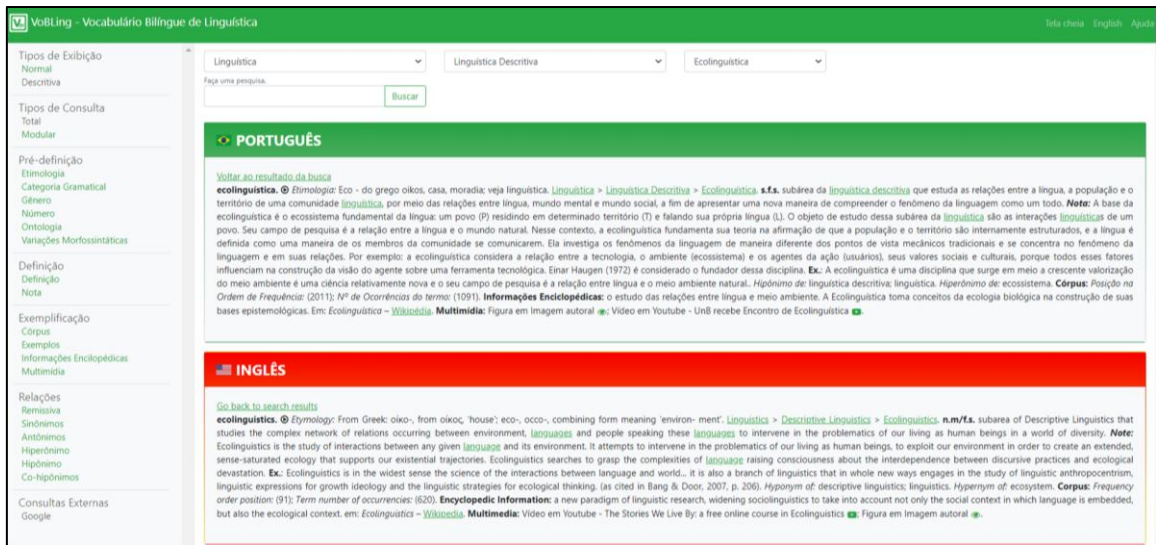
VoBLing - Vocabulário Bilíngue de Linguística

Tela cheia English Ajuda

Tipos de Exibição
Normal
Descritiva

Tipos de Consulta
Total
Modular

Pré-definição
Etimologia
Categoria Gramatical
Gênero
Número
Ontologia
Variações Morfossintáticas

Definição
Definição
Nota

Exemplificação
Córpus
Exemplos
Informações Enciclopédicas
Multimídia

Relações
Remissiva
Sinônimos
Antônimos
Hiperônimo
Hipônimo
Co-hipônimos

Consultas Externas
Google

Linguística
Linguística Descritiva
Ecolinguística
Faça uma pesquisa.
Buscar

PORTUGUÊS

Voltar ao resultado da busca
ecolinguística. Etimologia: Eco - do grego oikos, casa, moradia; veja linguística. Linguística > Linguística Descritiva > Ecolinguística. s.f.s. subárea da linguística descritiva que estuda as relações entre a língua, a população e o território de uma comunidade linguística, por meio das relações entre língua, mundo mental e mundo social, a fim de apresentar uma nova maneira de compreender o fenômeno da linguagem como um todo. Nota: A base da ecolinguística é o ecossistema fundamental da língua: um povo (P) residindo em determinado território (T) e falando sua própria língua (L). O objeto de estudo dessa subárea da linguística são as interações linguísticas de um povo. Seu campo de pesquisa é a relação entre a língua e o mundo natural. Nesse contexto, a ecolinguística fundamenta sua teoria na afirmação de que a população e o território são internamente estruturados, e a língua é definida como uma maneira de os membros da comunidade se comunicarem. Ela investiga os fenômenos da linguagem de maneira diferente dos pontos de vista mecânicos tradicionais e se concentra no fenômeno da linguagem e em suas relações. Por exemplo: a ecolinguística considera a relação entre a tecnologia, o ambiente (ecossistema) e os agentes da ação (usuários), seus valores sociais e culturais, porque todos esses fatores influenciam na construção da visão do agente sobre uma ferramenta tecnológica. Einar Haugen (1972) é considerado o fundador dessa disciplina. Ex.: A ecolinguística é uma disciplina que surge em meio a crescente valorização do meio ambiente é uma ciência relativamente nova e o seu campo de pesquisa é a relação entre língua e o meio ambiente natural.. Hipônimo de: linguística descritiva; linguística. Hiperônimo de: ecossistema. Córpus: Posição na Ordem de Frequência: (2011); Nº de Ocorrências do termo: (1091). Informações Enciclopédicas: o estudo das relações entre língua e meio ambiente. A Ecolinguística toma conceitos da ecologia biológica na construção de suas bases epistemológicas. Em: Ecolinguística – Wikipédia. Multimídia: Figura em Imagem autoral; Vídeo em Youtube - UnB recebe Encontro de Ecolinguística.

INGLÊS

Go back to search results
ecolinguistics. Etymology: From Greek: oikо-, from oikος, 'house'; eco-, occo-, combining form meaning 'environ- ment'. Linguistics > Descriptive Linguistics > Ecolinguistics. n.m/f.s. subarea of Descriptive Linguistics that studies the complex network of relations occurring between environment, languages and people speaking these languages to intervene in the problematics of our living as human beings in a world of diversity. Note: Ecolinguistics is the study of interactions between any given language and its environment. It attempts to intervene in the problematics of our living as human beings, to exploit our environment in order to create an extended, sense-saturated ecology that supports our existential trajectories. Ecolinguistics searches to grasp the complexities of language raising consciousness about the interdependence between discursive practices and ecological devastation. Ex.: Ecolinguistics is in the widest sense the science of the interactions between language and world... it is also a branch of linguistics that in whole new ways engages in the study of linguistic anthropocentrism, linguistic expressions for growth ideology and the linguistic strategies for ecological thinking. (as cited in Bang & Door, 2007, p. 206). Hyponym of: descriptive linguistics; linguistics. Hypernym of: ecosystem. Corpus: Frequency order position: (91); Term number of occurrencies: (620). Encyclopedic Information: a new paradigm of linguistic research, widening sociolinguistics to take into account not only the social context in which language is embedded, but also the ecological context. em: Ecolinguistics – Wikipedia. Multimedia: Vídeo em Youtube - The Stories We Live By: a free online course in Ecolinguistics; Figura em Imagem autoral.